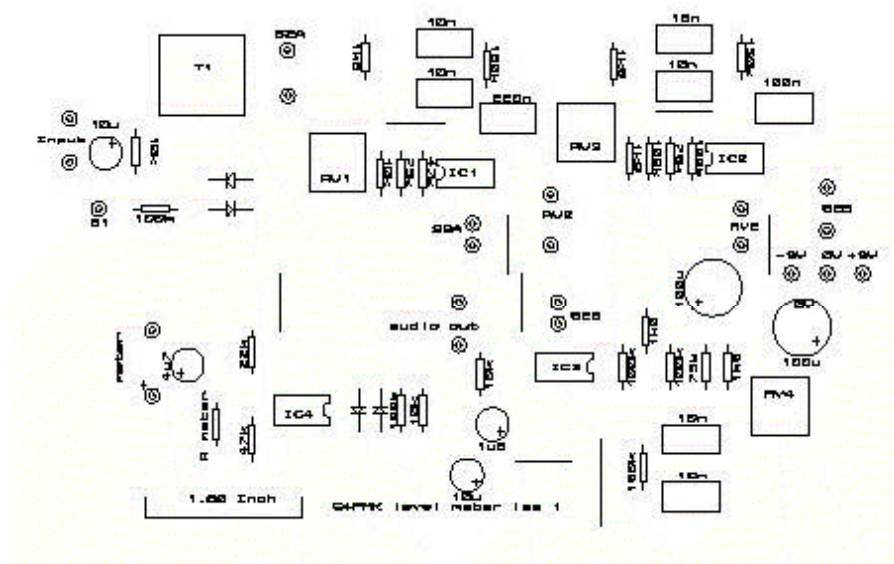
T1
S2A
10n
10n
220n
10n
10n
100n
10u
Input
RV1
IC1
RV3
IC2
S1
100k
S2A
RV2
RV2
S2B
-9V
0V
+9V
100u
100u
S2B
audio out
meter
4u7
22k
IC3
RV4
meter
IC4
47k
10u
10n
10n
100k
10u
1.00 Inch
G4FRK level meter iss 1